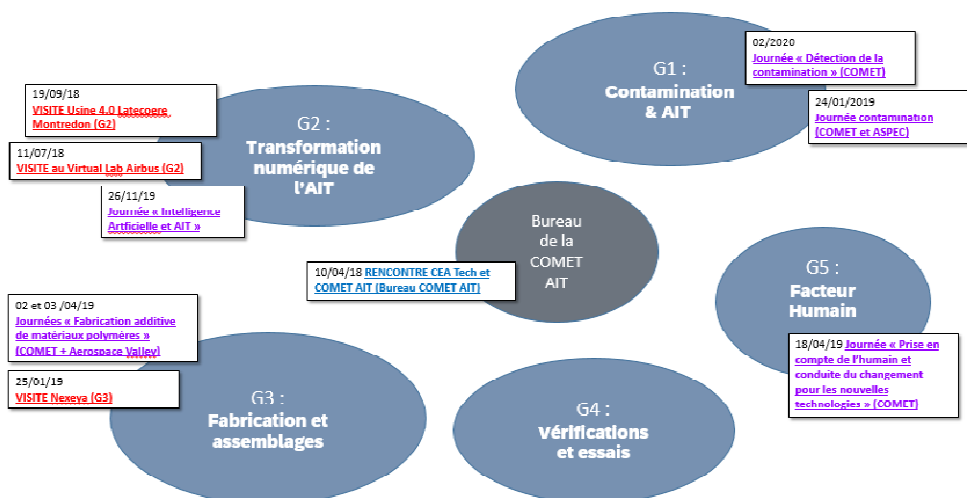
02/2020
Journée « Détection de la contamination » (COMET)

G1 :
Contamination & AIT

24/01/2019
Journée contamination (COMET et ASPEC)

19/09/18
VISITE Usine 4.0 Latecoere Montredon (G2)

11/07/18
VISITE au Virtual Lab Airbus (G2)

G2 :
Transformation numérique de l'AIT

26/11/19
Journée « Intelligence Artificielle et AIT »

Bureau de la COMET AIT

10/04/18 RENCONTRE CEA Tech et COMET AIT (Bureau COMET AIT)

G5 :
Facteur Humain

02 et 03 /04/19
Journées « Fabrication additive de matériaux polymères » (COMET + Aerospace Valley)

18/04/19 Journée « Prise en compte de l'humain et conduite du changement pour les nouvelles technologies » (COMET)

25/01/19
VISITE Nexeya (G3)

G3 :
Fabrication et assemblages

G4 :
Vérifications et essais